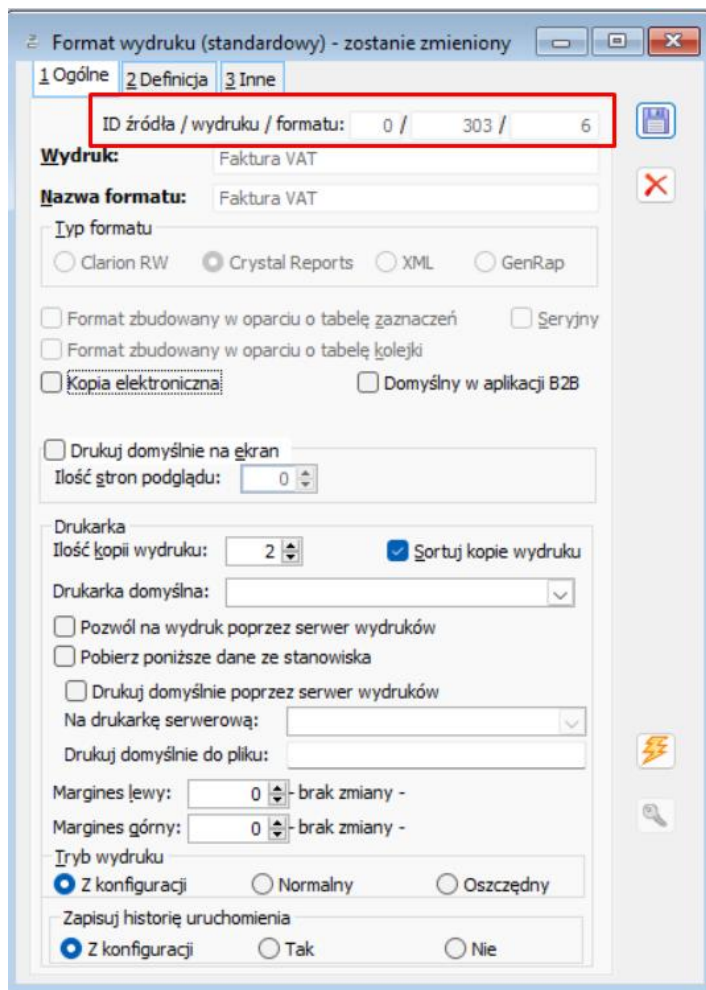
Format wydruku (standardowy) - zostanie zmieniony

1 Ogólne | 2 Definicja | 3 Inne

ID źródła / wydruku / formatu: 0 / 303 / 6

Wydruk: Faktura VAT

Nazwa formatu: Faktura VAT

Typ formatu

Clarion RW
Crystal Reports
XML
GenRap

Format zbudowany w oparciu o tabelę zaznaczeń
Seryjny
Format zbudowany w oparciu o tabelę kolejki
Kopia elektroniczna
Domyślny w aplikacji B2B

Drukuj domyślnie na ekran
Ilość stron podglądu: 0

Drukarka
Ilość kopii wydruku: 2
Sortuj kopie wydruku
Drukarka domyślna:
Pozwól na wydruk poprzez serwer wydruków
Pobierz poniższe dane ze stanowiska
Drukuj domyślnie poprzez serwer wydruków
Na drukarkę serwerową:
Drukuj domyślnie do pliku:

Margines lewy: 0 - brak zmiany -
Margines górny: 0 - brak zmiany -

Tryb wydruku
Z konfiguracji
Normalny
Oszczędny

Zapisuj historię uruchomienia
Z konfiguracji
Tak
Nie